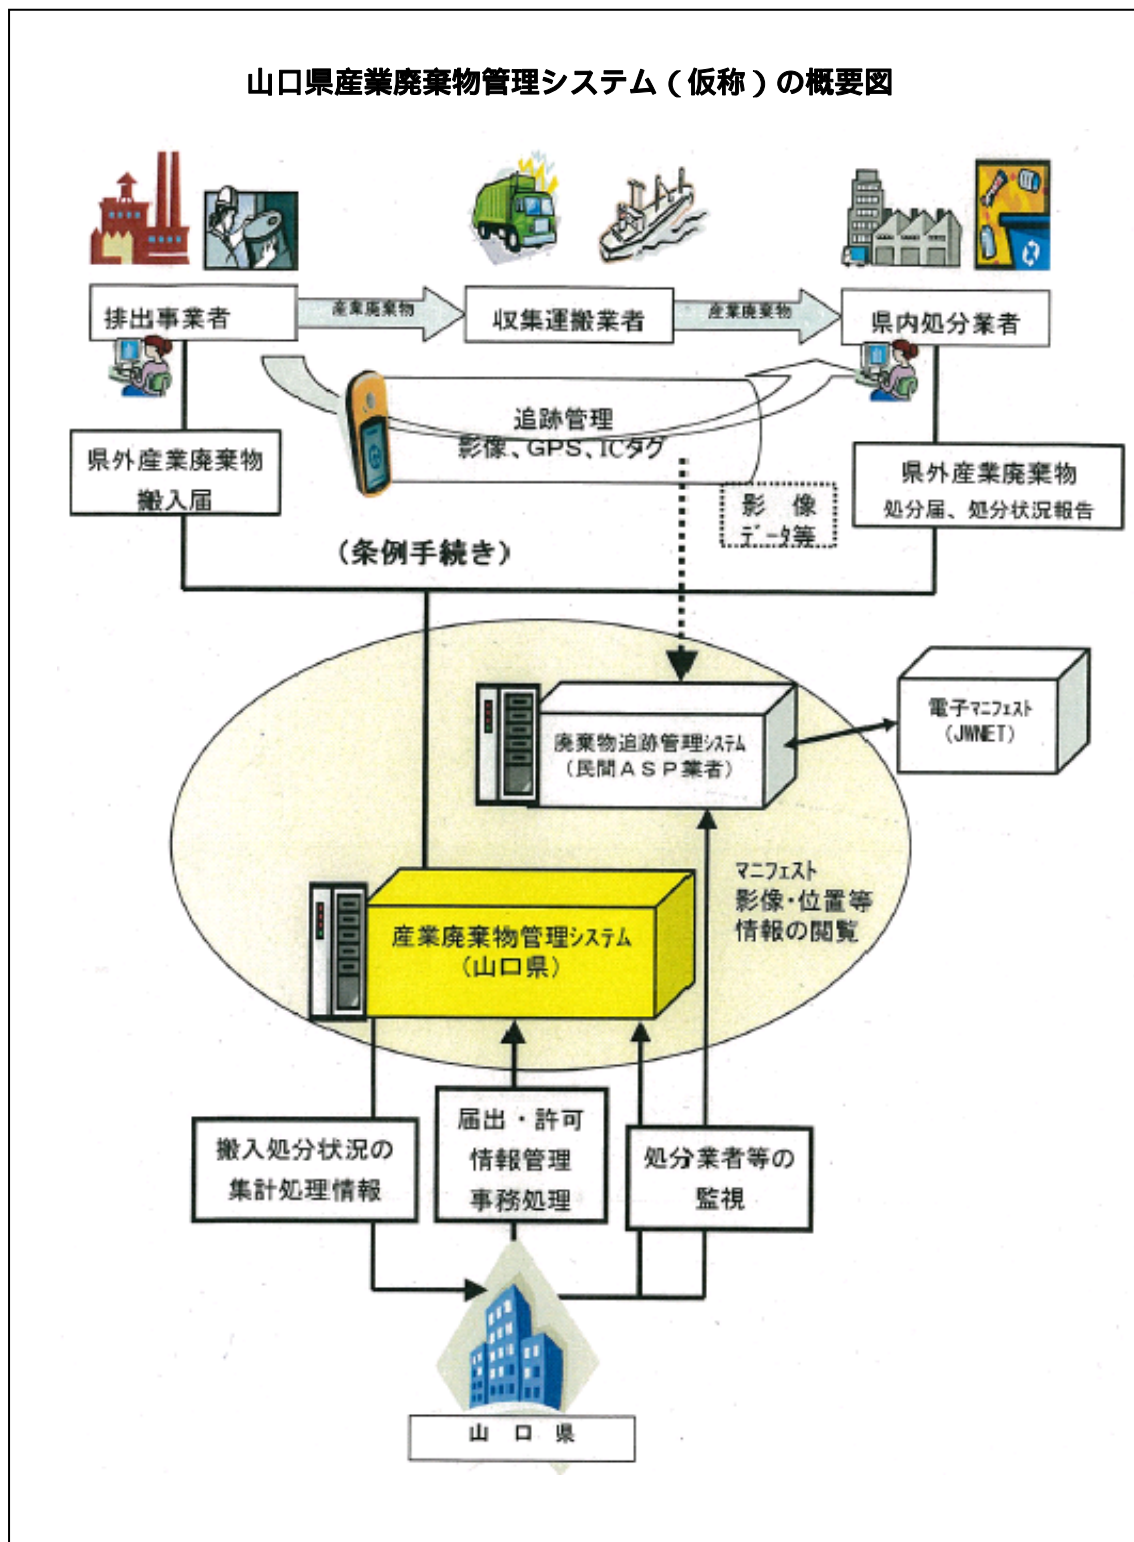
山口県産業廃棄物管理システム（仮称）の概要図

排出事業者

産業廃棄物

収集運搬業者

産業廃棄物

県内処分業者

追跡管理
影像、GPS、ICタグ

県外産業廃棄物
搬入届

県外産業廃棄物
処分届、処分状況報告

影像
データ等

（条例手続き）

廃棄物追跡管理システム
（民間ＡＳＰ業者）

電子マニフェスト
（JWNET）

マニフェスト
影像・位置等
情報の閲覧

産業廃棄物管理システム
（山口県）

搬入処分状況の
集計処理情報

届出・許可
情報管理
事務処理

処分業者等の
監視

山口県